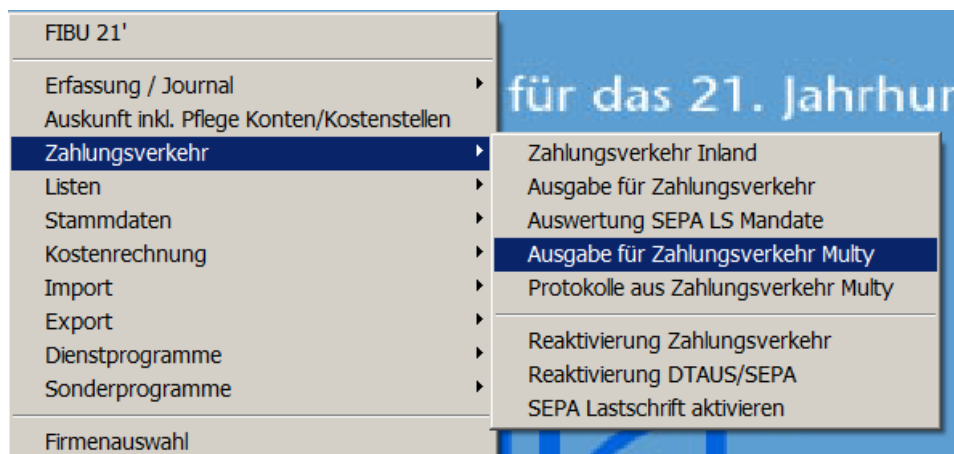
FIBU 21'

Erfassung / Journal
Auskunft inkl. Pflege Konten/Kostenstellen
Zahlungsverkehr
Listen
Stammdaten
Kostenrechnung
Import
Export
Dienstprogramme
Sonderprogramme

Firmenauswahl

für das 21. Jahrhun

Zahlungsverkehr Inland
Ausgabe für Zahlungsverkehr
Auswertung SEPA LS Mandate
Ausgabe für Zahlungsverkehr Multy
Protokolle aus Zahlungsverkehr Multy

Reaktivierung Zahlungsverkehr
Reaktivierung DTAUS/SEPA
SEPA Lastschrift aktivieren